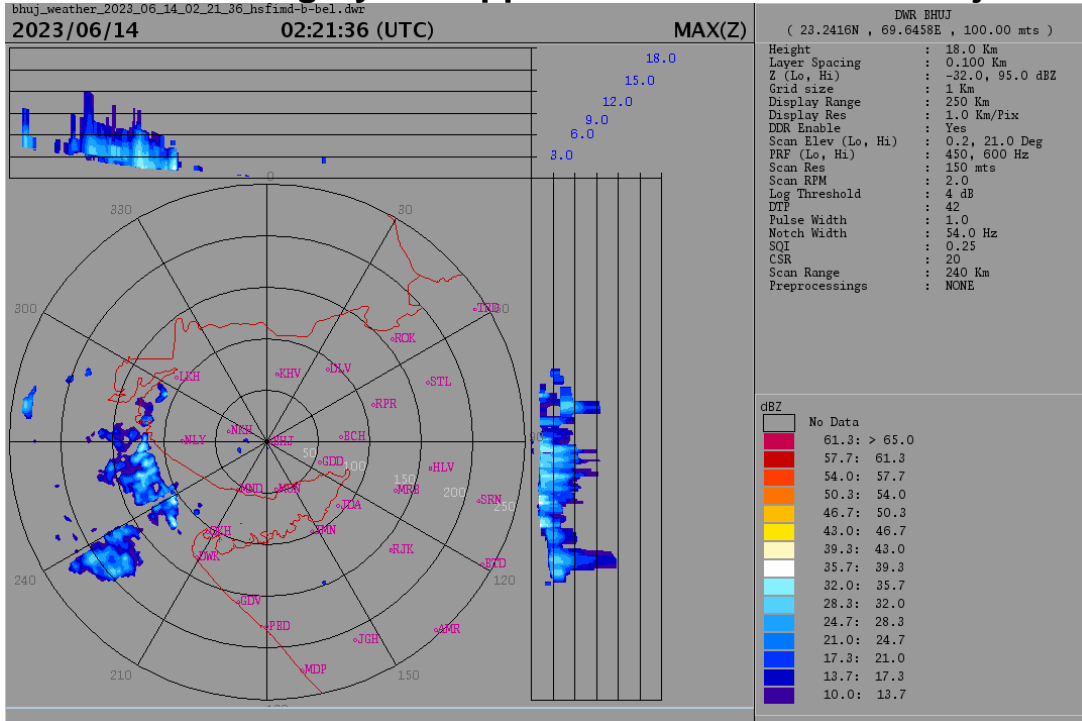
bhuj_weather_2023_06_14_02_21_36_hsfimd-b-bel.dwr

2023/06/14 02:21:36 (UTC) MAX(Z)

18.0
15.0
12.0
9.0
6.0
3.0

0
30
330
300
60
90
120
150
210
240
50
100
150
200
250

TRD
ROK
DLV
KHV
LKH
STL
RPR
NKH
BHJ
BCH
NLY
GDD
HLV
MND
MNV
MRB
SRN
JDA
OKH
DWK
MN
RJK
BTD
GDV
PBD
JGH
AMR
MDP

DWR BHUJ
( 23.2416N , 69.6458E , 100.00 mts )

| | | |
|---|---|---|
| Height | : | 18.0 Km |
| Layer Spacing | : | 0.100 Km |
| Z (Lo, Hi) | : | -32.0, 95.0 dBZ |
| Grid size | : | 1 Km |
| Display Range | : | 250 Km |
| Display Res | : | 1.0 Km/Pix |
| DDR Enable | : | Yes |
| Scan Elev (Lo, Hi) | : | 0.2, 21.0 Deg |
| PRF (Lo, Hi) | : | 450, 600 Hz |
| Scan Res | : | 150 mts |
| Scan RPM | : | 2.0 |
| Log Threshold | : | 4 dB |
| DTP | : | 42 |
| Pulse Width | : | 1.0 |
| Notch Width | : | 54.0 Hz |
| SQI | : | 0.25 |
| CSR | : | 20 |
| Scan Range | : | 240 Km |
| Preprocessings | : | NONE |

dBZ
No Data
61.3: > 65.0
57.7: 61.3
54.0: 57.7
50.3: 54.0
46.7: 50.3
43.0: 46.7
39.3: 43.0
35.7: 39.3
32.0: 35.7
28.3: 32.0
24.7: 28.3
21.0: 24.7
17.3: 21.0
13.7: 17.3
10.0: 13.7